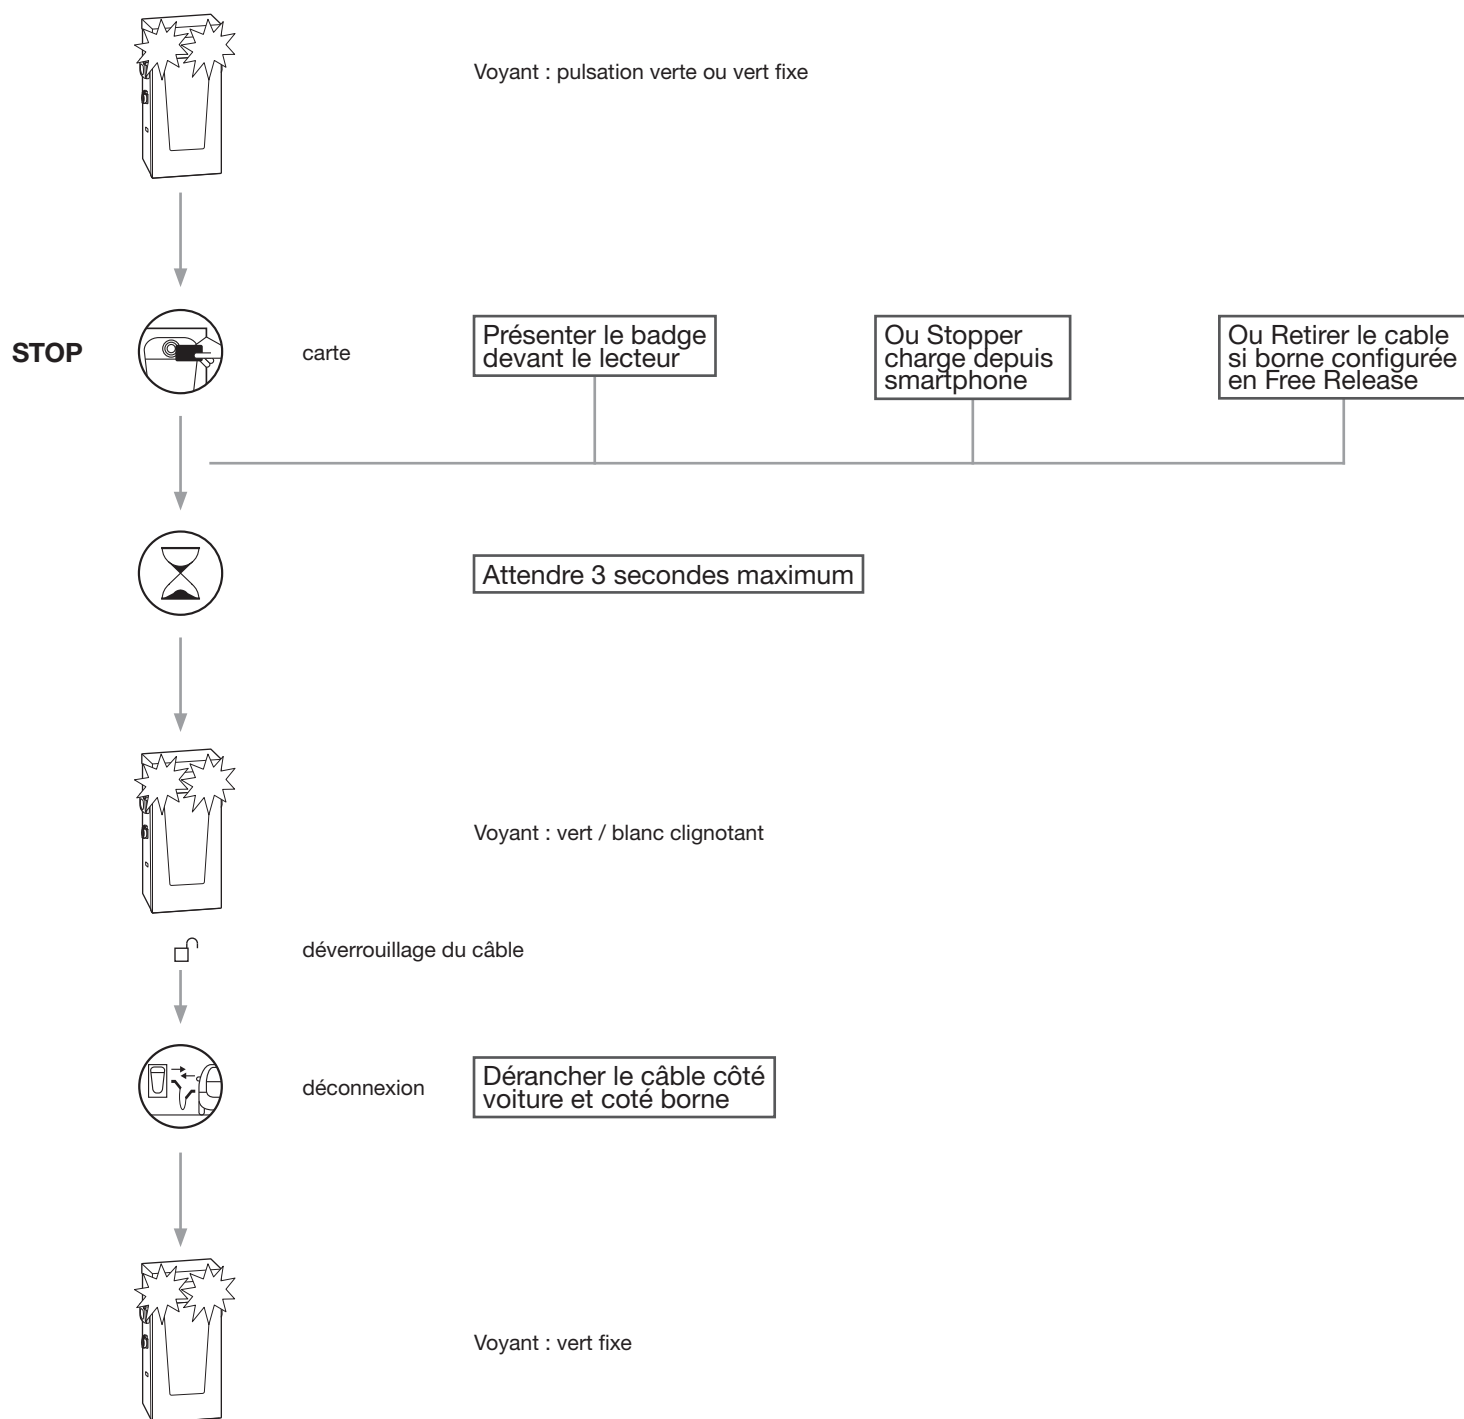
Voyant : pulsation verte ou vert fixe

STOP

carte

Présenter le badge devant le lecteur

Ou Stopper charge depuis smartphone

Ou Retirer le cable si borne configurée en Free Release

Attendre 3 secondes maximum

Voyant : vert / blanc clignotant

déverrouillage du câble

déconnexion

Dérancher le câble côté voiture et coté borne

Voyant : vert fixe